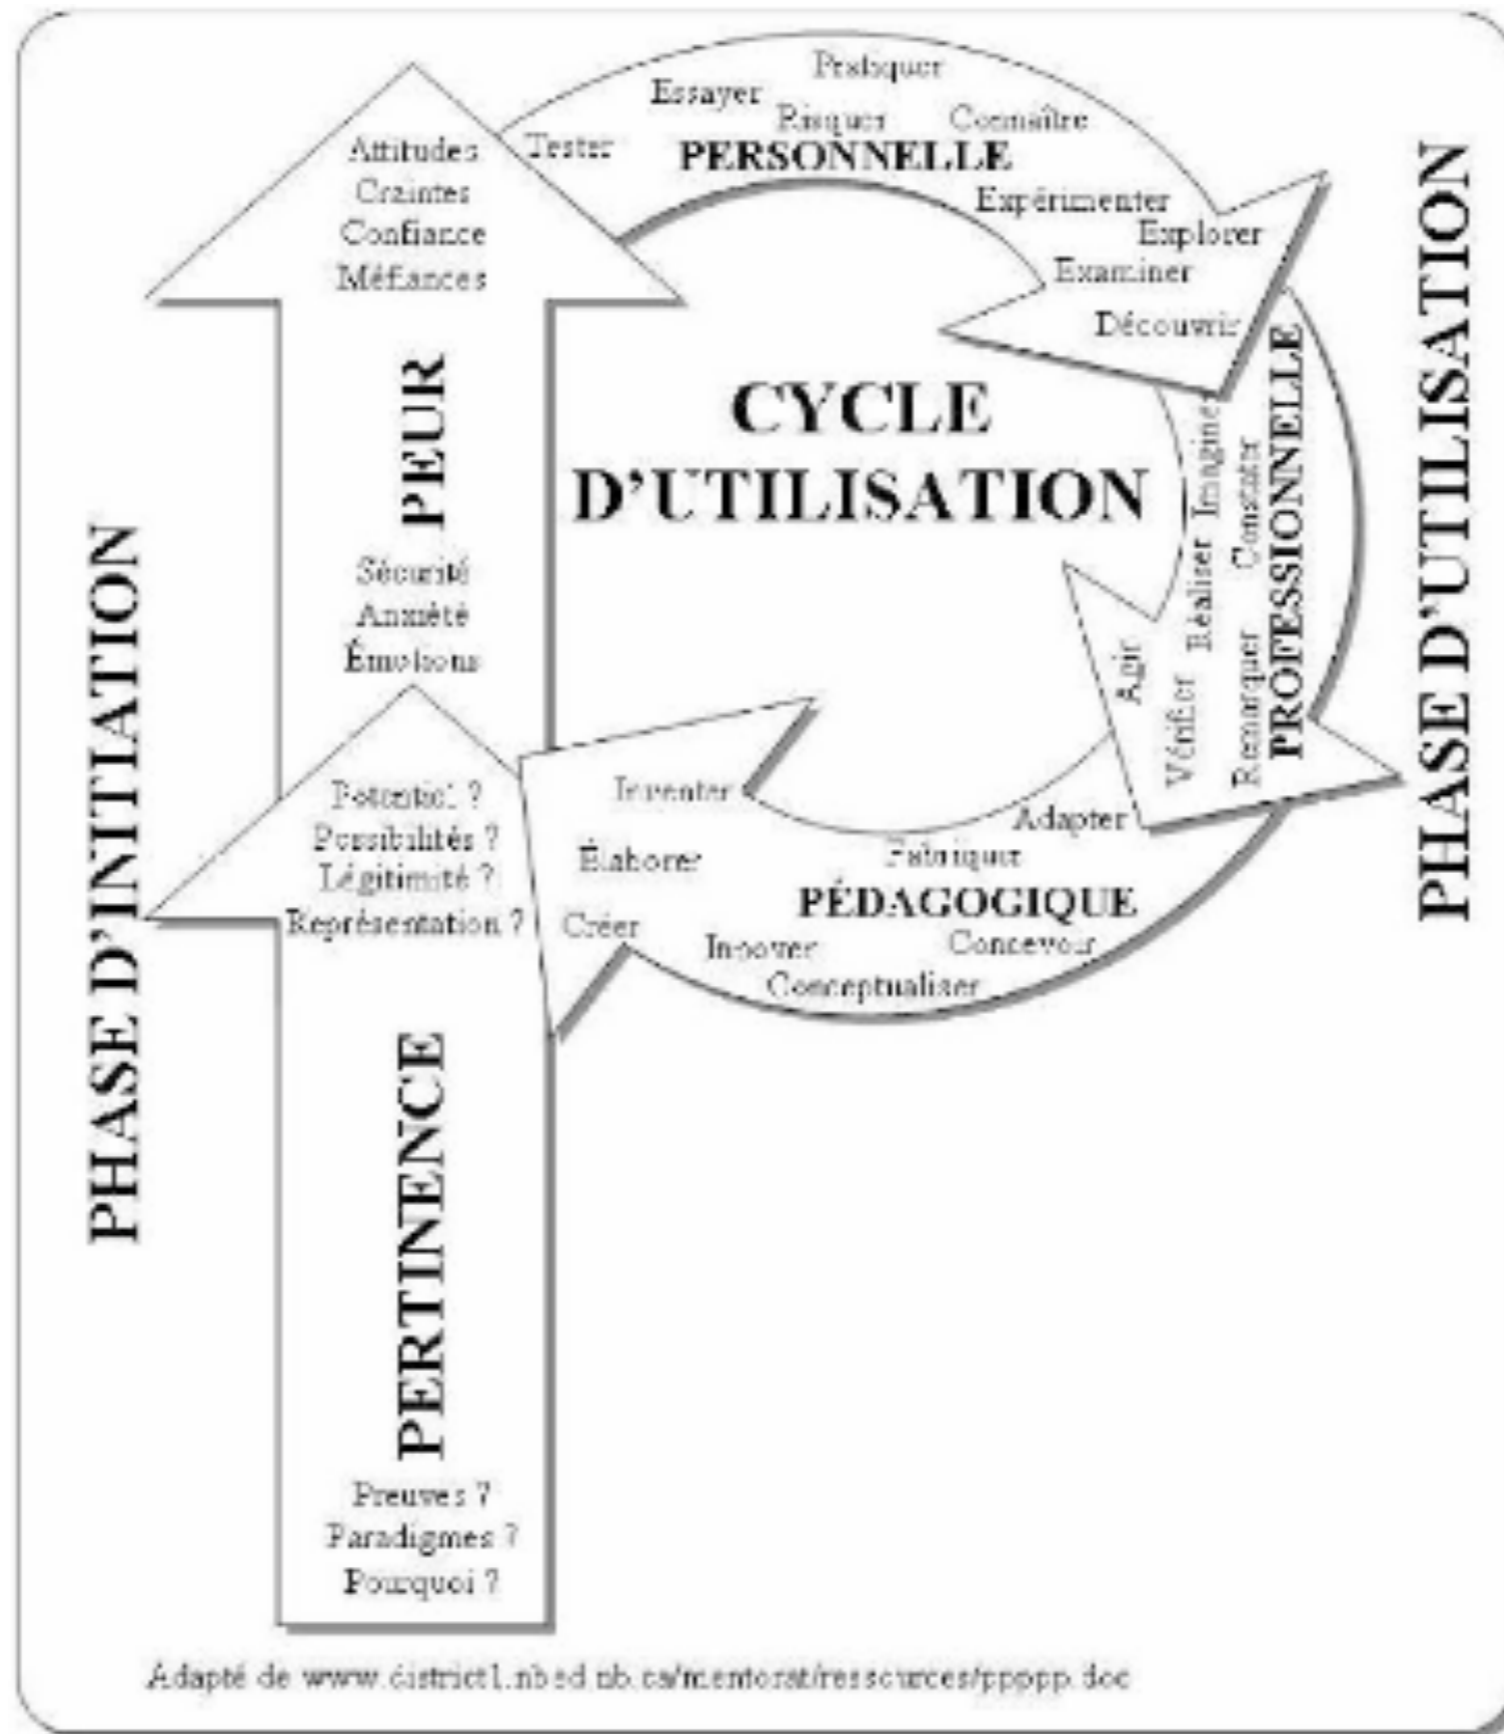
PHASE D'INITIATION

PERTINENCE

Preuves ?
Paradigmes ?
Pourquoi ?

Potentiel ?
Possibilités ?
Légitimité ?
Représentation ?

PEUR

Sécurité
Anxiété
Émotions

Attitudes
Craintes
Confiance
Méfiances

CYCLE D'UTILISATION

PERSONNELLE
Pratiquer
Essayer
Risquer
Connaître
Tester
Expérimenter
Explorer
Examiner
Découvrir

PROFESSIONNELLE
Imaginer
Constater
Réaliser
Agir
Vérifier
Remarquer

PÉDAGOGIQUE
Adapter
Fabriquer
Inventer
Élaborer
Créer
Innover
Concevoir
Conceptualiser

PHASE D'UTILISATION

Adapté de www.district1.nbed.nb.ca/mentorat/ressources/ppppp.doc